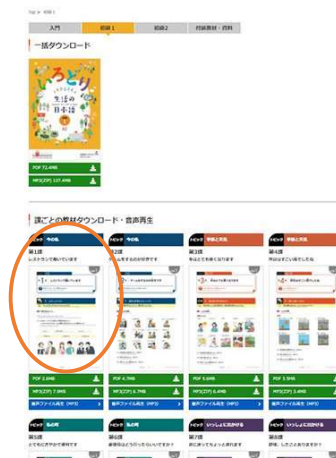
Top ＞ 初級1

入門
初級1
初級2
付録教材・資料

一括ダウンロード

いろどり
生活の日本語

PDF 72.4MB
MP3(ZIP) 137.4MB

課ごとの教材ダウンロード・音声再生

トピック 今の私
第1課
レストランで働いています

トピック 今の私
第2課
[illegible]

トピック 季節と天気
第3課
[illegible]

トピック 季節と天気
第4課
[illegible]

PDF 2.0MB
MP3(ZIP) 7.9MB
音声ファイル再生（MP3）

PDF 4.7MB
MP3(ZIP) 5.7MB
音声ファイル再生（MP3）

PDF 5.0MB
MP3(ZIP) 6.4MB
音声ファイル再生（MP3）

PDF 3.9MB
MP3(ZIP) 5.4MB
音声ファイル再生（MP3）

トピック 私の町
第5課
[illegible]

トピック 私の町
第6課
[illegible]

トピック いっしょに出かける
第7課
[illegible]

トピック いっしょに出かける
第8課
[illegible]